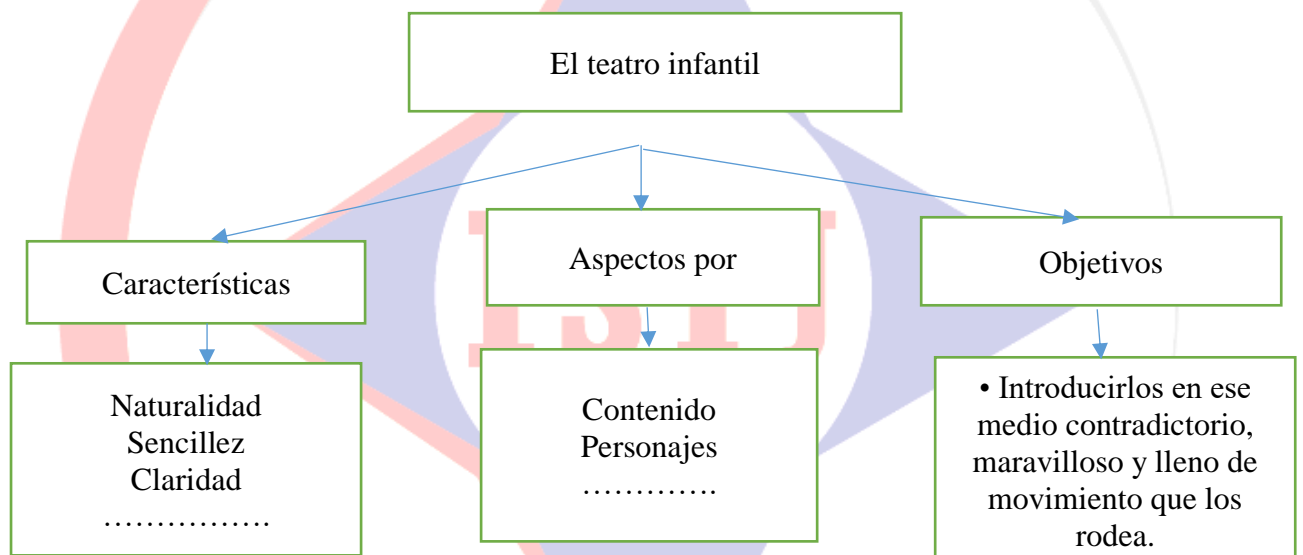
El teatro infantil

Características

Aspectos por

Objetivos

Naturalidad
Sencillez
Claridad
…………….

Contenido
Personajes
………….

• Introducirlos en ese medio contradictorio, maravilloso y lleno de movimiento que los rodea.